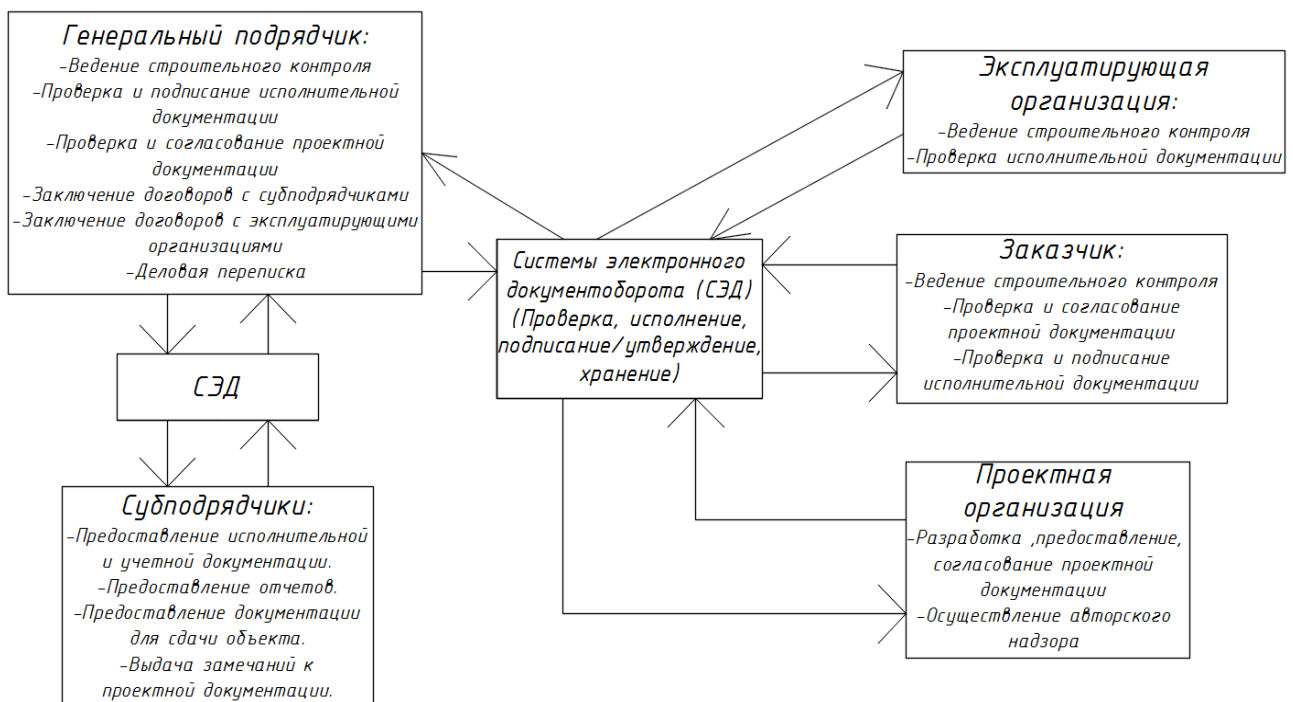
Генеральный подрядчик:
-Ведение строительного контроля
-Проверка и подписание исполнительной документации
-Проверка и согласование проектной документации
-Заключение договоров с субподрядчиками
-Заключение договоров с эксплуатирующими организациями
-Деловая переписка

Эксплуатирующая организация:
-Ведение строительного контроля
-Проверка исполнительной документации

Системы электронного документоборота (СЭД) (Проверка, исполнение, подписание/утверждение, хранение)

Заказчик:
-Ведение строительного контроля
-Проверка и согласование проектной документации
-Проверка и подписание исполнительной документации

СЭД

Субподрядчики:
-Предоставление исполнительной и учетной документации.
-Предоставление отчетов.
-Предоставление документации для сдачи объекта.
-Выдача замечаний к проектной документации.

Проектная организация
-Разработка ,предоставление, согласование проектной документации
-Осуществление авторского надзора